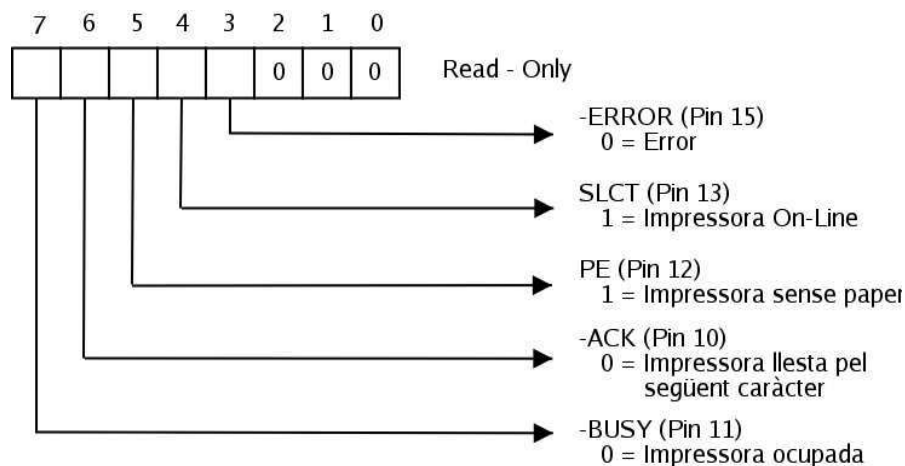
7 6 5 4 3 2 1 0

| | | | | | 0 | 0 | 0 |
|---|---|---|---|---|---|---|---|

Read - Only

-ERROR (Pin 15)
0 = Error

SLCT (Pin 13)
1 = Impressora On-Line

PE (Pin 12)
1 = Impressora sense paper

-ACK (Pin 10)
0 = Impressora llesta pel següent caràcter

-BUSY (Pin 11)
0 = Impressora ocupada